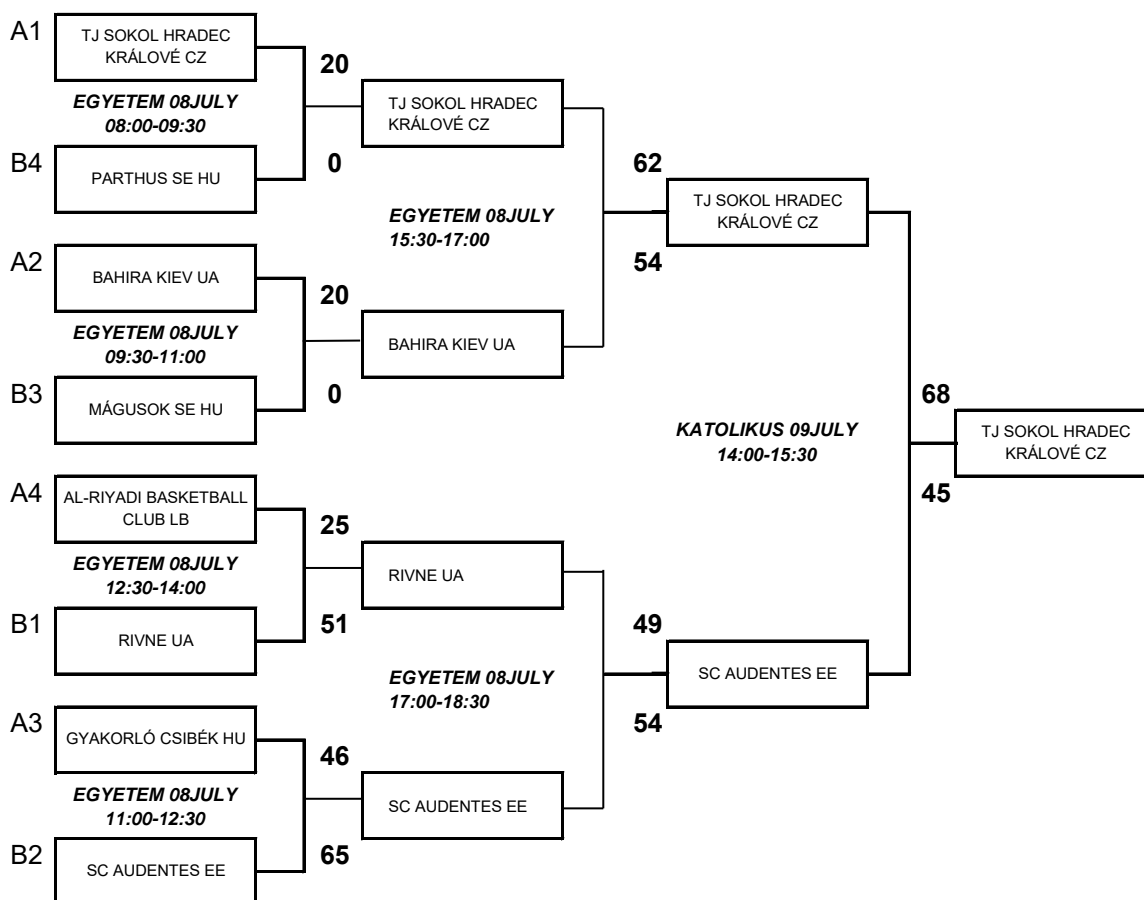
A1 TJ SOKOL HRADEC KRÁLOVÉ CZ
20
EGYETEM 08JULY
08:00-09:30
B4 PARTHUS SE HU
0

TJ SOKOL HRADEC KRÁLOVÉ CZ

A2 BAHIRA KIEV UA
20
EGYETEM 08JULY
09:30-11:00
B3 MÁGUSOK SE HU
0

BAHIRA KIEV UA

EGYETEM 08JULY
15:30-17:00

62
TJ SOKOL HRADEC KRÁLOVÉ CZ
54

A4 AL-RIYADI BASKETBALL CLUB LB
25
EGYETEM 08JULY
12:30-14:00
B1 RIVNE UA
51

RIVNE UA

A3 GYAKORLÓ CSIBÉK HU
46
EGYETEM 08JULY
11:00-12:30
B2 SC AUDENTES EE
65

SC AUDENTES EE

EGYETEM 08JULY
17:00-18:30

49
SC AUDENTES EE
54

KATOLIKUS 09JULY
14:00-15:30

68
TJ SOKOL HRADEC KRÁLOVÉ CZ
45